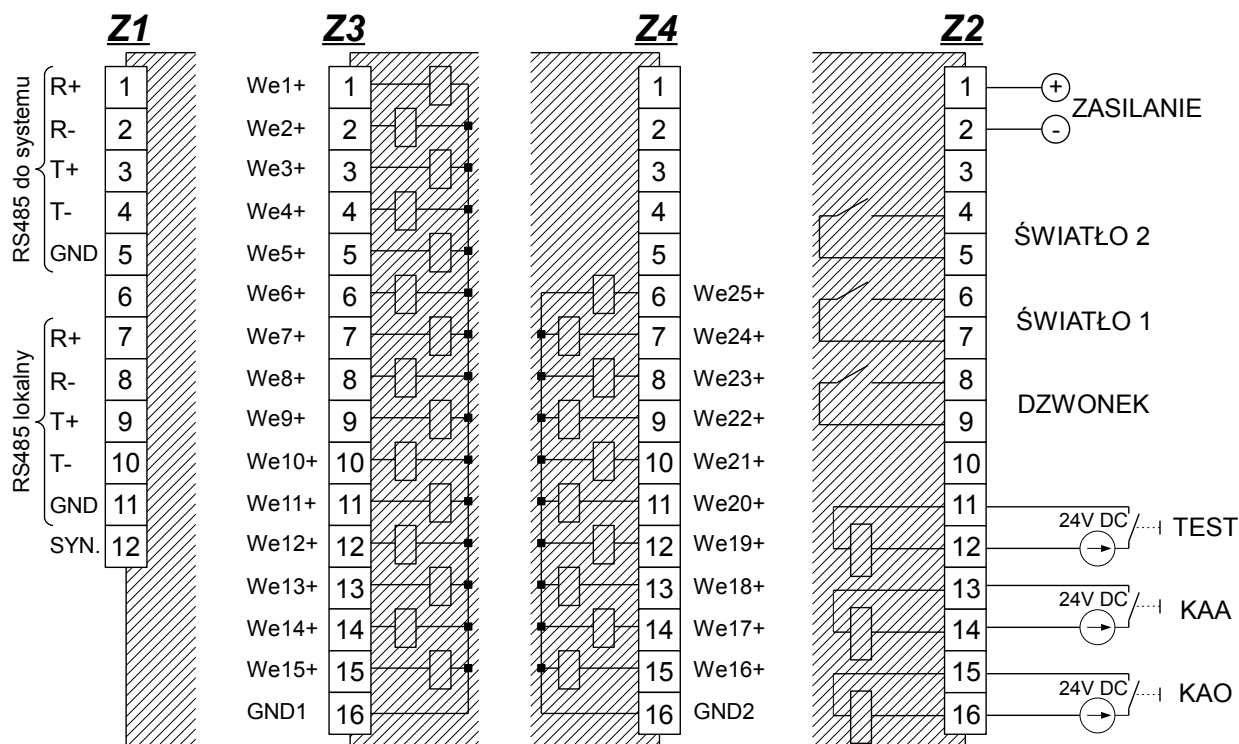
Z1

RS485 do systemu
R+ 1
R- 2
T+ 3
T- 4
GND 5
6
RS485 lokalny
R+ 7
R- 8
T+ 9
T- 10
GND 11
SYN. 12

Z3

We1+ 1
We2+ 2
We3+ 3
We4+ 4
We5+ 5
We6+ 6
We7+ 7
We8+ 8
We9+ 9
We10+ 10
We11+ 11
We12+ 12
We13+ 13
We14+ 14
We15+ 15
GND1 16

Z4

1
2
3
4
5
6 We25+
7 We24+
8 We23+
9 We22+
10 We21+
11 We20+
12 We19+
13 We18+
14 We17+
15 We16+
16 GND2

Z2

1 + ZASILANIE
2 -
3
4
5 ŚWIATŁO 2
6
7 ŚWIATŁO 1
8
9 DZWONEK
10
11
12 24V DC TEST
13
14 24V DC KAA
15
16 24V DC KAO